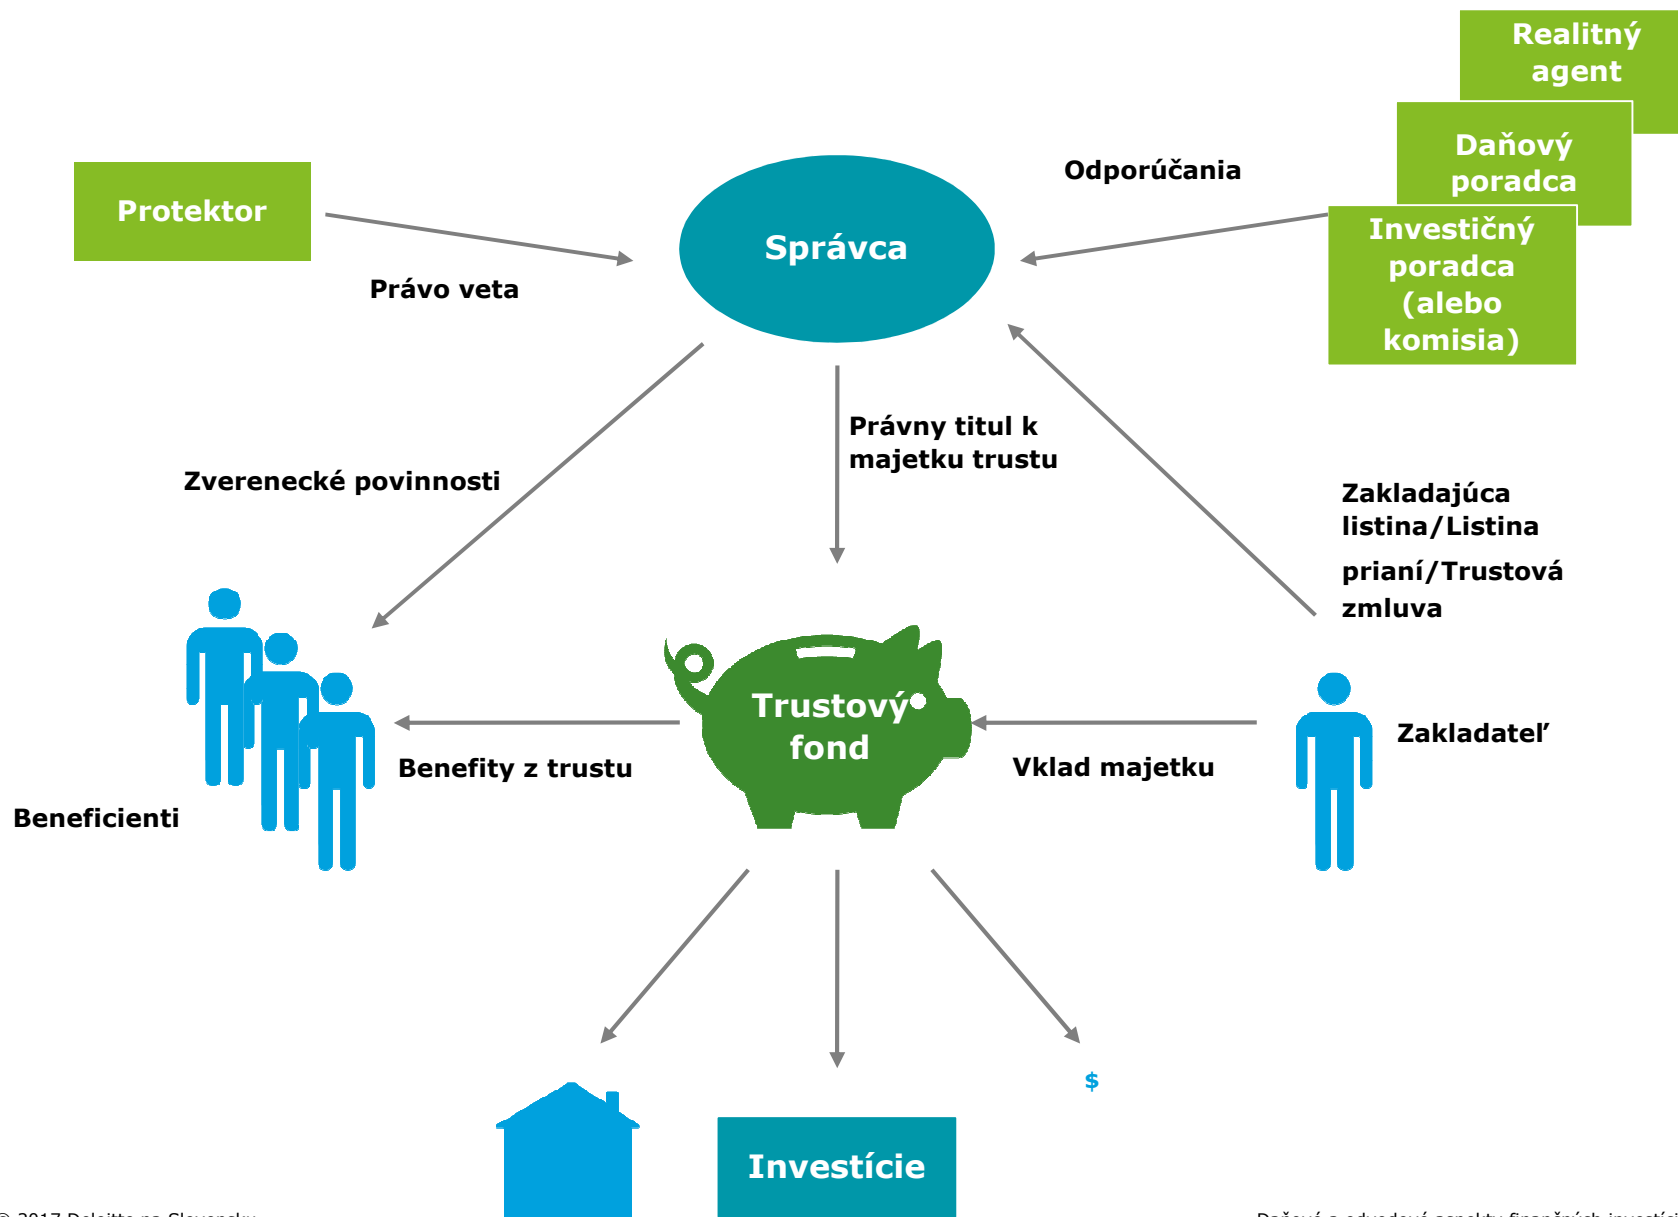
Realitný agent

Daňový poradca

Investičný poradca (alebo komisia)

Odporúčania

Protektor

Správca

Právo veta

Právny titul k majetku trustu

Zverenecké povinnosti

Zakladajúca listina/Listina prianí/Trustová zmluva

Trustový fond

Zakladateľ

Benefity z trustu

Vklad majetku

Beneficienti

$

Investície

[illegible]

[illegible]